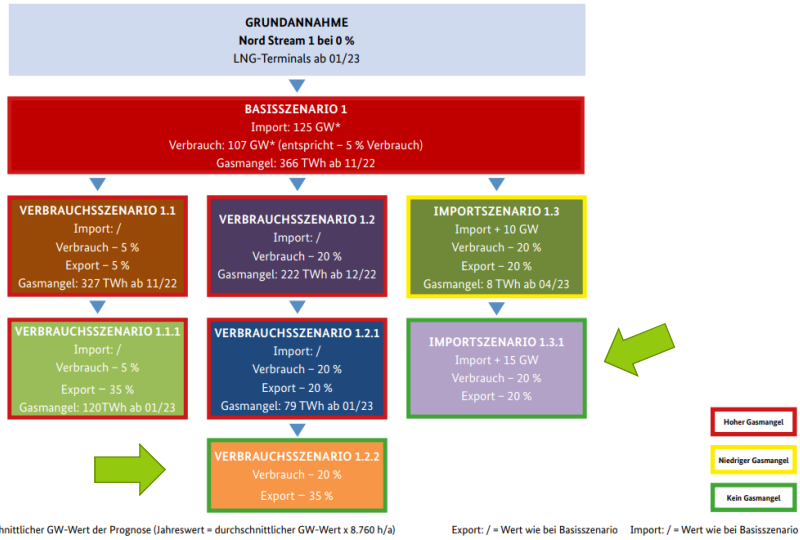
GRUNDANNAHME
Nord Stream 1 bei 0 %
LNG-Terminals ab 01/23

BASISSZENARIO 1
Import: 125 GW*
Verbrauch: 107 GW* (entspricht – 5 % Verbrauch)
Gasmangel: 366 TWh ab 11/22

VERBRAUCHSSZENARIO 1.1
Import: /
Verbrauch – 5 %
Export – 5 %
Gasmangel: 327 TWh ab 11/22

VERBRAUCHSSZENARIO 1.2
Import: /
Verbrauch – 20 %
Gasmangel: 222 TWh ab 12/22

IMPORTSZENARIO 1.3
Import + 10 GW
Verbrauch – 20 %
Export – 20 %
Gasmangel: 8 TWh ab 04/23

VERBRAUCHSSZENARIO 1.1.1
Import: /
Verbrauch – 5 %
Export – 35 %
Gasmangel: 120TWh ab 01/23

VERBRAUCHSSZENARIO 1.2.1
Import: /
Verbrauch – 20 %
Export – 20 %
Gasmangel: 79 TWh ab 01/23

IMPORTSZENARIO 1.3.1
Import + 15 GW
Verbrauch – 20 %
Export – 20 %

VERBRAUCHSSZENARIO 1.2.2
Verbrauch – 20 %
Export – 35 %

Hoher Gasmangel
Niedriger Gasmangel
Kein Gasmangel

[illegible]hnittlicher GW-Wert der Prognose (Jahreswert = durchschnittlicher GW-Wert x 8.760 h/a)    Export: / = Wert wie bei Basisszenario    Import: / = Wert wie bei Basisszenari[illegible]